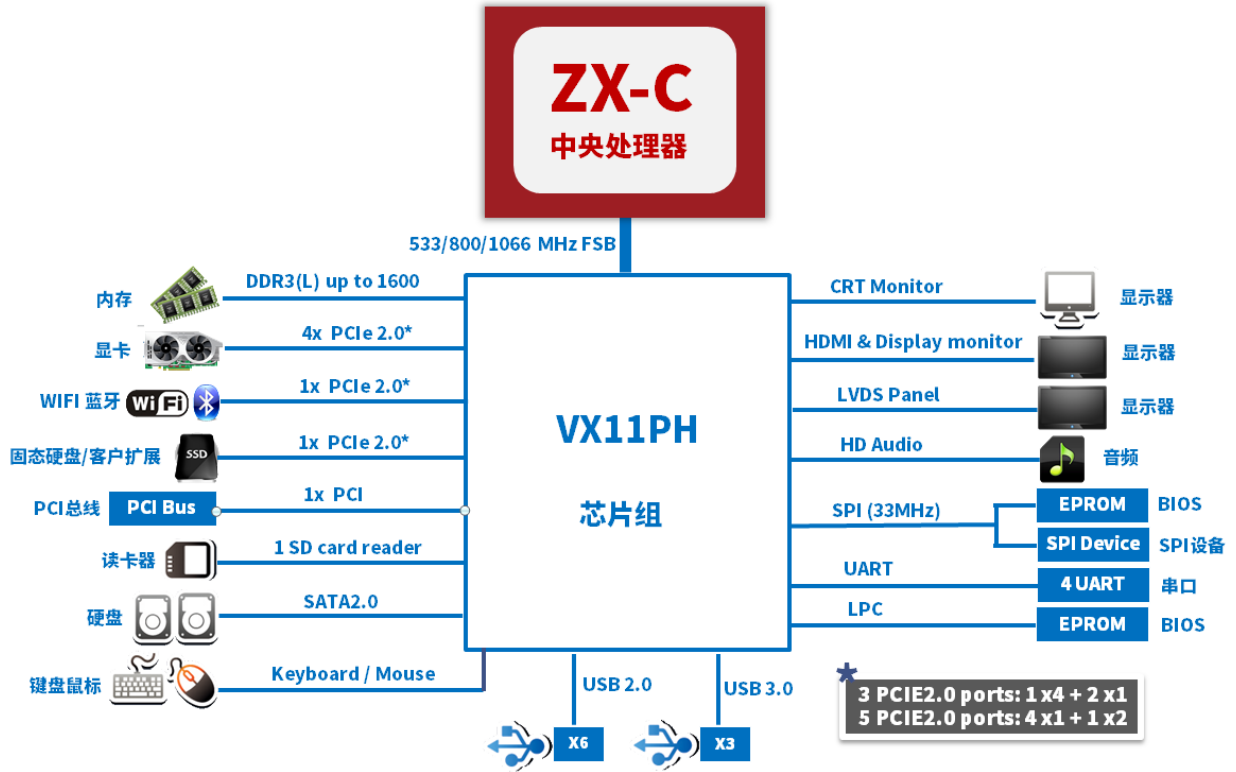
ZX-C
中央处理器

533/800/1066 MHz FSB

VX11PH

芯片组

内存
DDR3(L) up to 1600

显卡
4x PCIe 2.0*

WIFI 蓝牙 WiFi
1x PCIe 2.0*

固态硬盘/客户扩展 SSD
1x PCIe 2.0*

PCI总线 PCI Bus
1x PCI

读卡器
1 SD card reader

硬盘
SATA2.0

键盘鼠标
Keyboard / Mouse

CRT Monitor
显示器

HDMI & Display monitor
显示器

LVDS Panel
显示器

HD Audio
音频

SPI (33MHz)
EPROM BIOS
SPI Device SPI设备

UART
4 UART 串口

LPC
EPROM BIOS

USB 2.0
X6

USB 3.0
X3

*
3 PCIE2.0 ports: 1 x4 + 2 x1
5 PCIE2.0 ports: 4 x1 + 1 x2